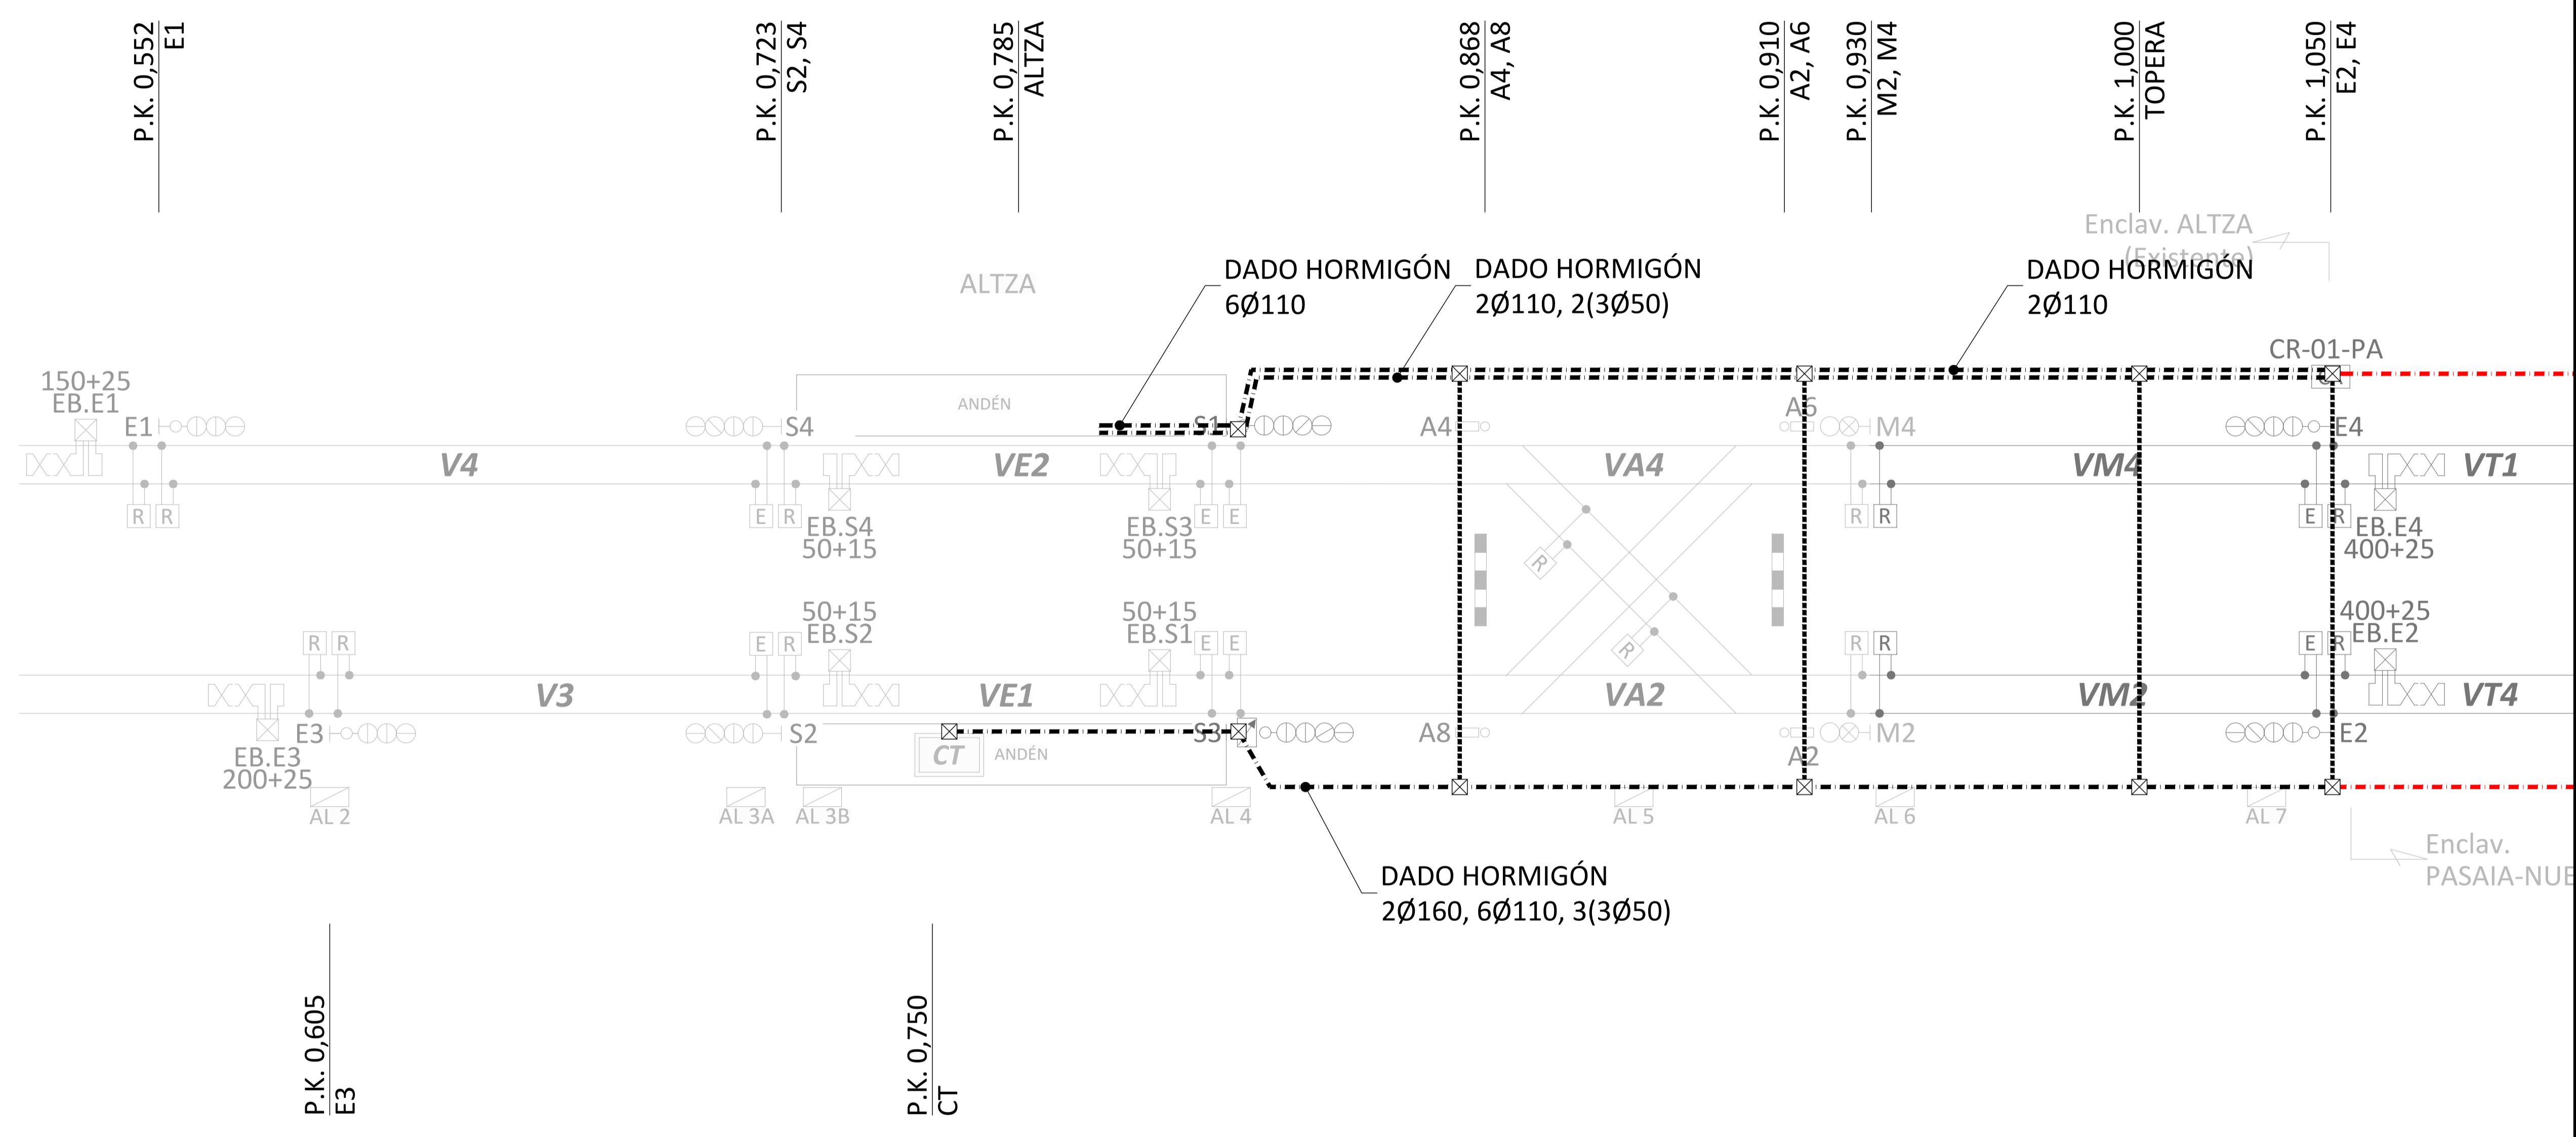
P.K. 0,552
E1

P.K. 0,723
S2, S4

P.K. 0,785
ALTZA

P.K. 0,868
A4, A8

P.K. 0,910
A2, A6

P.K. 0,930
M2, M4

P.K. 1,000
TOPERA

P.K. 1,050
E2, E4

Enclav. ALTZA
(Existente)

ALTZA

DADO HORMIGÓN
6Ø110

DADO HORMIGÓN
2Ø110, 2(3Ø50)

DADO HORMIGÓN
2Ø110

CR-01-PA

150+25
EB.E1

E1

ANDÉN

S4

S1

A4

A6

M4

E4

V4

VE2

VA4

VM4

VT1

R R

E R

E E

R R

E R

EB.S4
50+15

EB.S3
50+15

EB.E4
400+25

R

R

50+15
EB.S2

50+15
EB.S1

400+25
EB.E2

R R

E R

E E

R R

E R

V3

VE1

VA2

VM2

VT4

E3

S2

S3

A8

A2

M2

E2

EB.E3
200+25

CT

ANDÉN

AL 2

AL 3A

AL 3B

AL 4

AL 5

AL 6

AL 7

Enclav.
PASAIA-NUE

DADO HORMIGÓN
2Ø160, 6Ø110, 3(3Ø50)

P.K. 0,605
E3

P.K. 0,750
CT